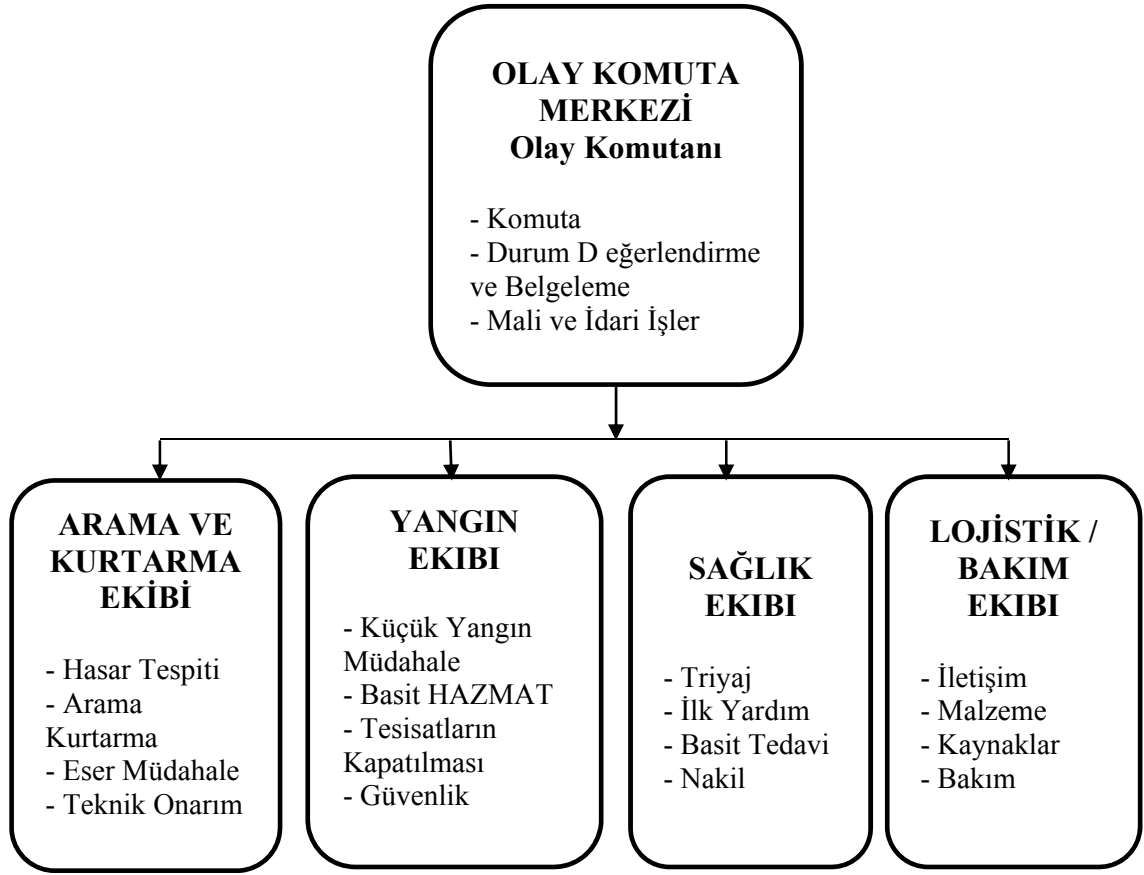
OLAY KOMUTA MERKEZİ
Olay Komutanı

- Komuta
- Durum D eğerlendirme ve Belgeleme
- Mali ve İdari İşler

ARAMA VE KURTARMA EKİBİ

- Hasar Tespiti
- Arama Kurtarma
- Eser Müdahale
- Teknik Onarım

YANGIN EKIBI

- Küçük Yangın Müdahale
- Basit HAZMAT
- Tesisatların Kapatılması
- Güvenlik

SAĞLIK EKIBI

- Triyaj
- İlk Yardım
- Basit Tedavi
- Nakil

LOJİSTİK / BAKIM EKIBI

- İletişim
- Malzeme
- Kaynaklar
- Bakım